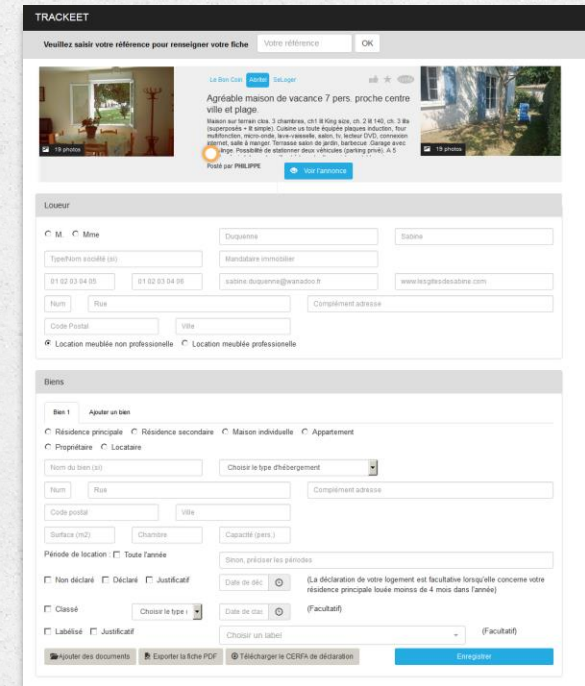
TRACKEET

Veuillez saisir votre référence pour renseigner votre fiche Votre référence OK

19 photos

Le Bon Coin Abritel SeLoger

Agréable maison de vacance 7 pers. proche centre ville et plage

Maison sur terrain clos, 3 chambres, ch1 lit King size, ch. 2 lit 140, ch. 3 lits (superposés + lit simple). Cuisine us toute équipée plaques induction, four multifonction, micro-onde, lave-vaisselle, salon, tv, lecteur DVD, connexion internet, salle à manger. Terrasse salon de jardin, barbecue .Garage avec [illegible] linge. Possibilité de stationner deux véhicules (parking privé). A 5 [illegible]

Posté par PHILIPPE

Voir l'annonce

19 photos

Loueur

M. Mme

Duquenne

Sabine

Type/Nom société (si)

Mandataire immobilier

01 02 03 04 05

01 02 03 04 06

sabine.duquenne@wanadoo.fr

www.lesgitesdesabine.com

Num

Rue

Complément adresse

Code Postal

Ville

Location meublée non professionnelle Location meublée professionnelle

Biens

Bien 1 Ajouter un bien

Résidence principale Résidence secondaire Maison individuelle Appartement

Propriétaire Locataire

Nom du bien (si)

Choisir le type d'hébergement

Num

Rue

Complément adresse

Code postal

Ville

Surface (m2)

Chambre

Capacité (pers.)

Période de location : Toute l'année

Sinon, préciser les périodes

Non déclaré Déclaré Justificatif

Date de déc

(La déclaration de votre logement est facultative lorsqu'elle concerne votre résidence principale louée moinss de 4 mois dans l'année)

Classé

Choisir le type

Date de clas

(Facultatif)

Labélisé Justificatif

Choisir un label

(Facultatif)

Ajouter des documents Exporter la fiche PDF Télécharger le CERFA de déclaration

Enregistrer